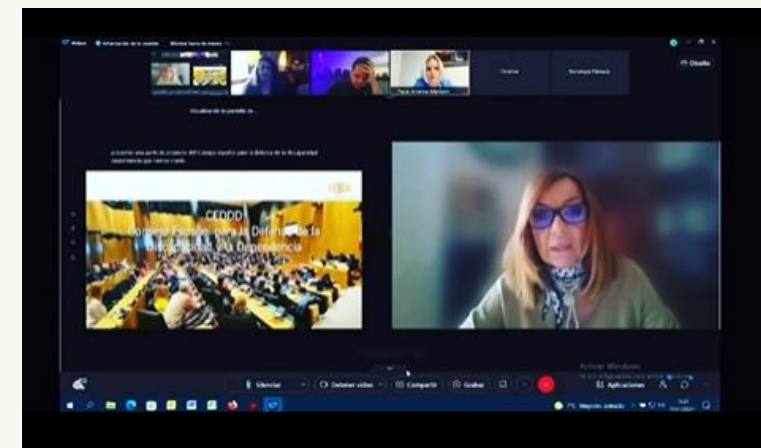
Información de la reunión

Diseño

Cristina

Verónica Platero

Visualizar de la pantalla de...

presentar una parte de proyecto del Consejo español para la defensa de la discapacidad importancia que tiene cuando

CEDDD

Consejo Español para la Defensa de la Discapacidad y la Dependencia

Activar Windows

Silenciar

Detener vídeo

Compartir

Grabar

Aplicaciones